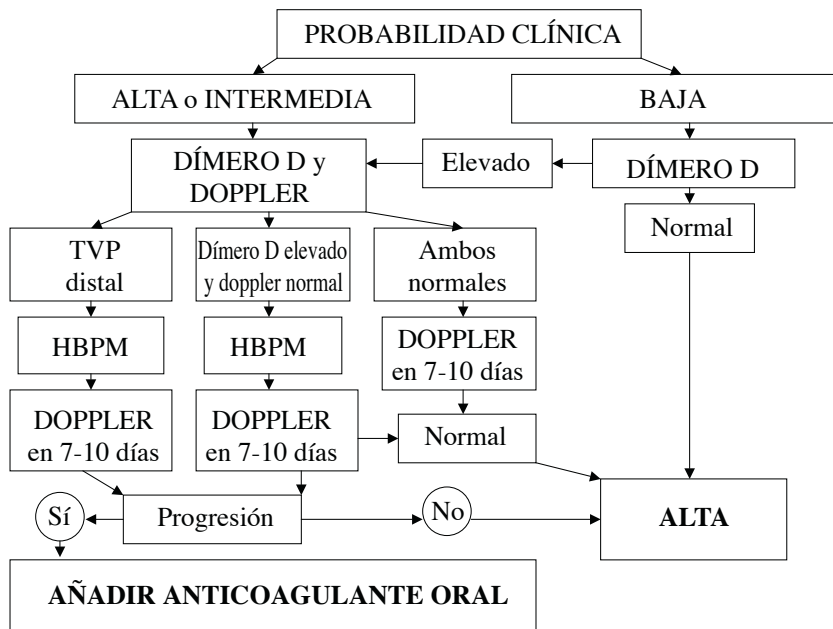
PROBABILIDAD CLÍNICA

ALTA o INTERMEDIA

BAJA

DÍMERO D y DOPPLER

Elevado

DÍMERO D

Normal

TVP distal

Dímero D elevado y doppler normal

Ambos normales

HBPM

HBPM

DOPPLER en 7-10 días

DOPPLER en 7-10 días

DOPPLER en 7-10 días

Normal

Sí

Progresión

No

ALTA

AÑADIR ANTICOAGULANTE ORAL